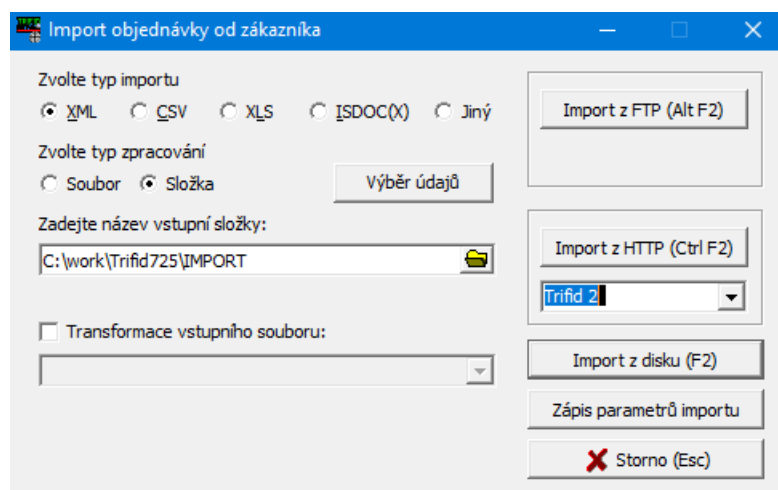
Import objednávky od zákazníka

Zvolte typ importu

XML CSV XLS ISDOC(X) Jiný

Zvolte typ zpracování

Soubor Složka

Výběr údajů

Zadejte název vstupní složky:

C:\work\Trifid725\IMPORT

Transformace vstupního souboru:

Import z FTP (Alt F2)

Import z HTTP (Ctrl F2)

Trifid 2

Import z disku (F2)

Zápis parametrů importu

Storno (Esc)